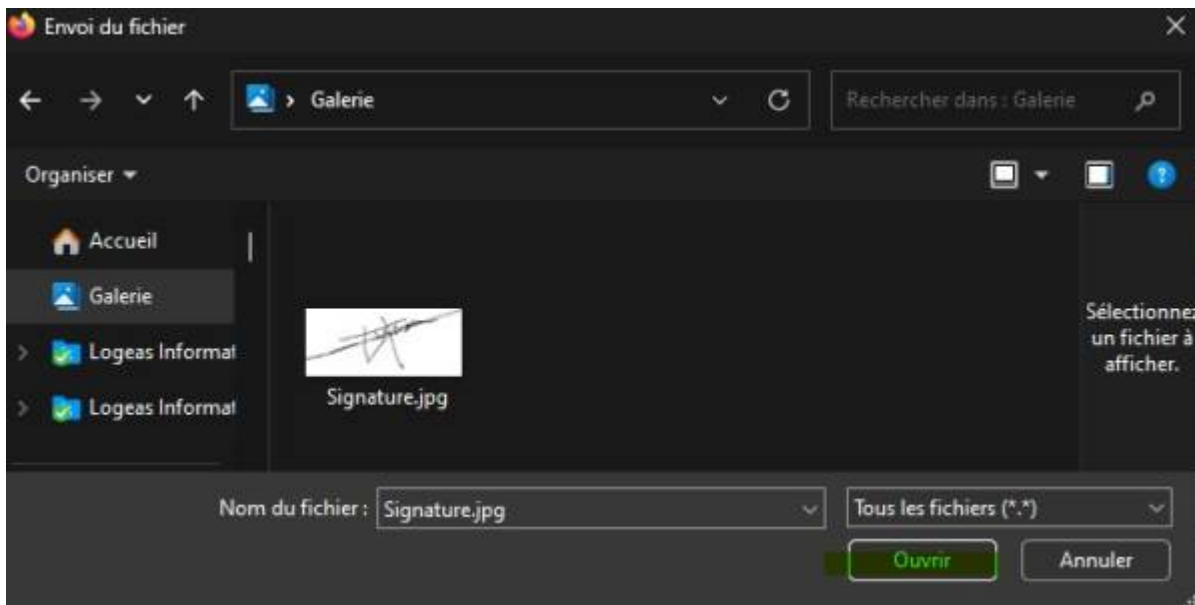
Envoi du fichier

Galerie

Rechercher dans : Galerie

Organiser

Accueil

Galerie

Logeas Informat

Logeas Informat

Signature.jpg

Sélectionnez un fichier à afficher.

Nom du fichier : Signature.jpg

Tous les fichiers (*.*)

Ouvrir

Annuler